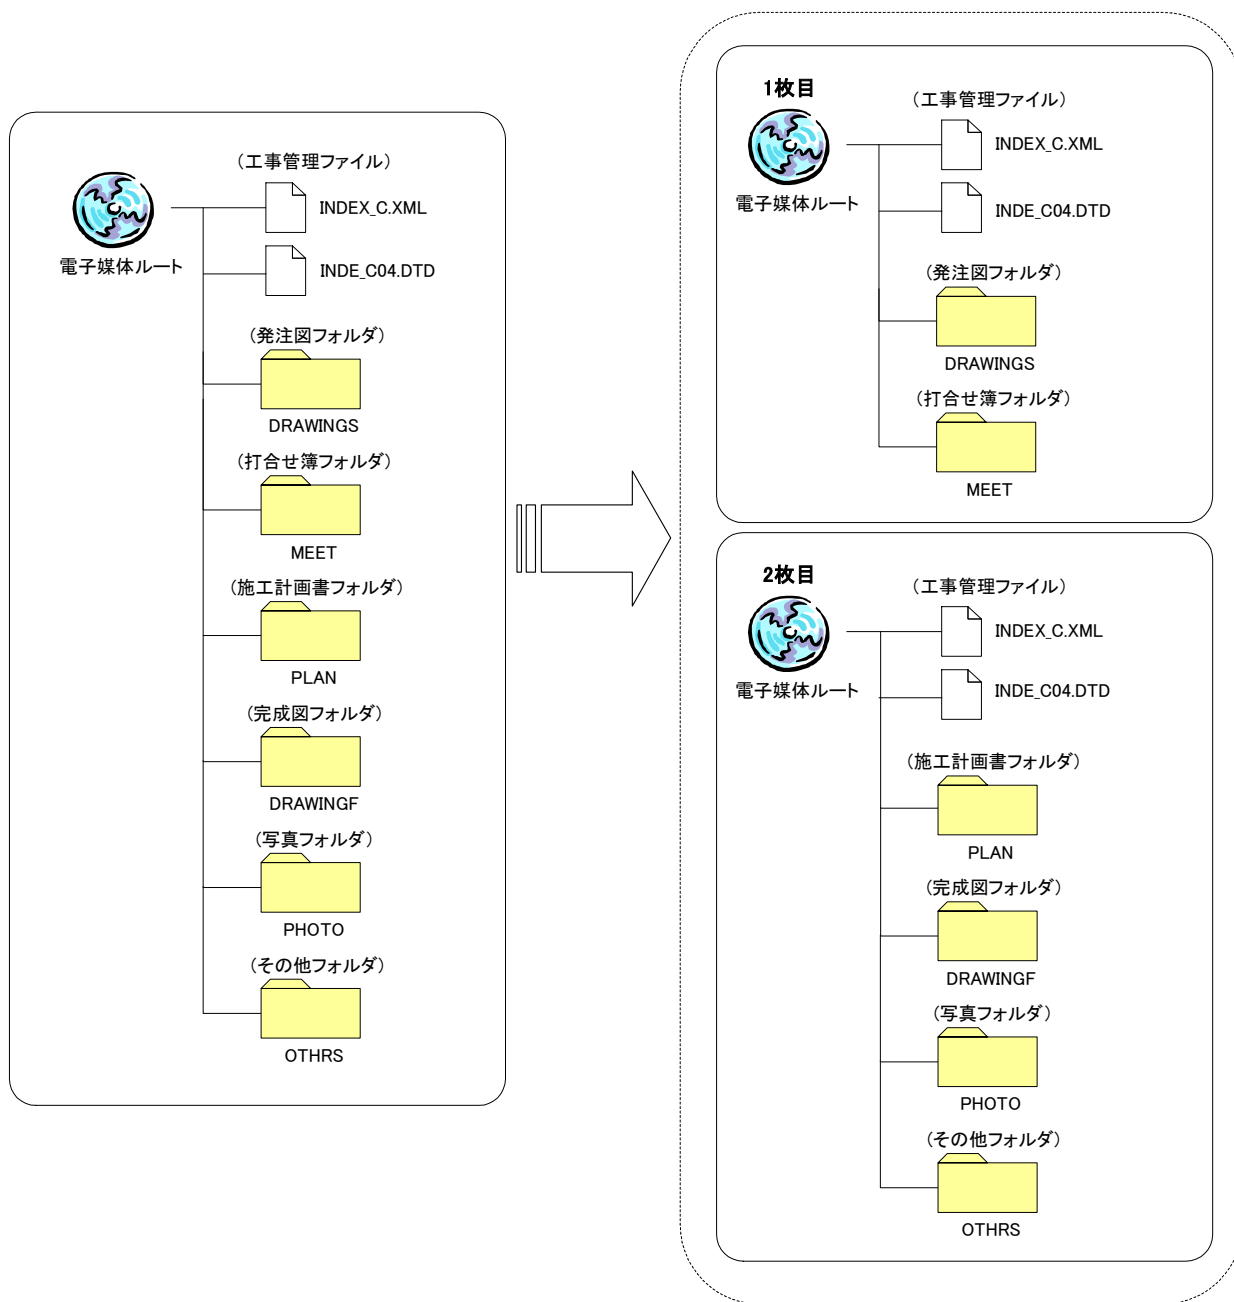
電子媒体ルート
（工事管理ファイル）
INDEX_C.XML
INDE_C04.DTD
（発注図フォルダ）
DRAWINGS
（打合せ簿フォルダ）
MEET
（施工計画書フォルダ）
PLAN
（完成図フォルダ）
DRAWINGF
（写真フォルダ）
PHOTO
（その他フォルダ）
OTHRS

1枚目
電子媒体ルート
（工事管理ファイル）
INDEX_C.XML
INDE_C04.DTD
（発注図フォルダ）
DRAWINGS
（打合せ簿フォルダ）
MEET

2枚目
電子媒体ルート
（工事管理ファイル）
INDEX_C.XML
INDE_C04.DTD
（施工計画書フォルダ）
PLAN
（完成図フォルダ）
DRAWINGF
（写真フォルダ）
PHOTO
（その他フォルダ）
OTHRS